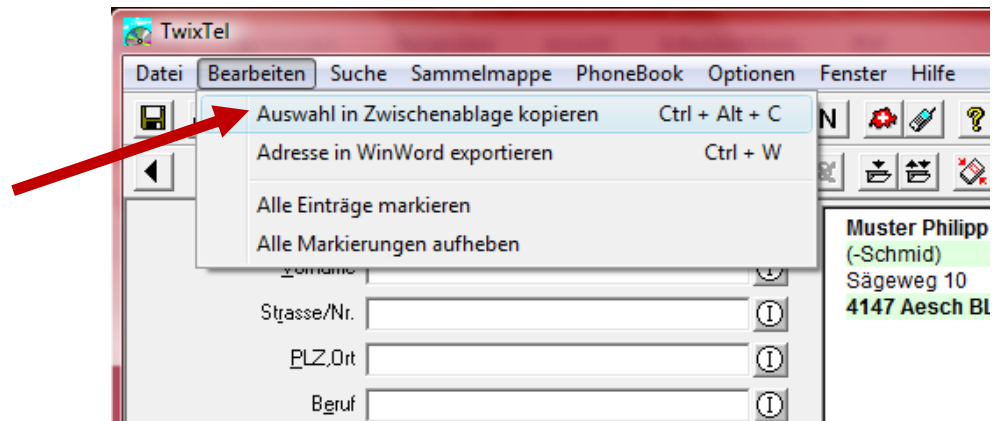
TwixTel

Datei Bearbeiten Suche Sammelmappe PhoneBook Optionen Fenster Hilfe

Auswahl in Zwischenablage kopieren Ctrl + Alt + C
Adresse in WinWord exportieren Ctrl + W
Alle Einträge markieren
Alle Markierungen aufheben

N

?

Vorname
Strasse/Nr.
PLZ,Ort
Beruf

Muster Philipp
(-Schmid)
Sägeweg 10
4147 Aesch BL